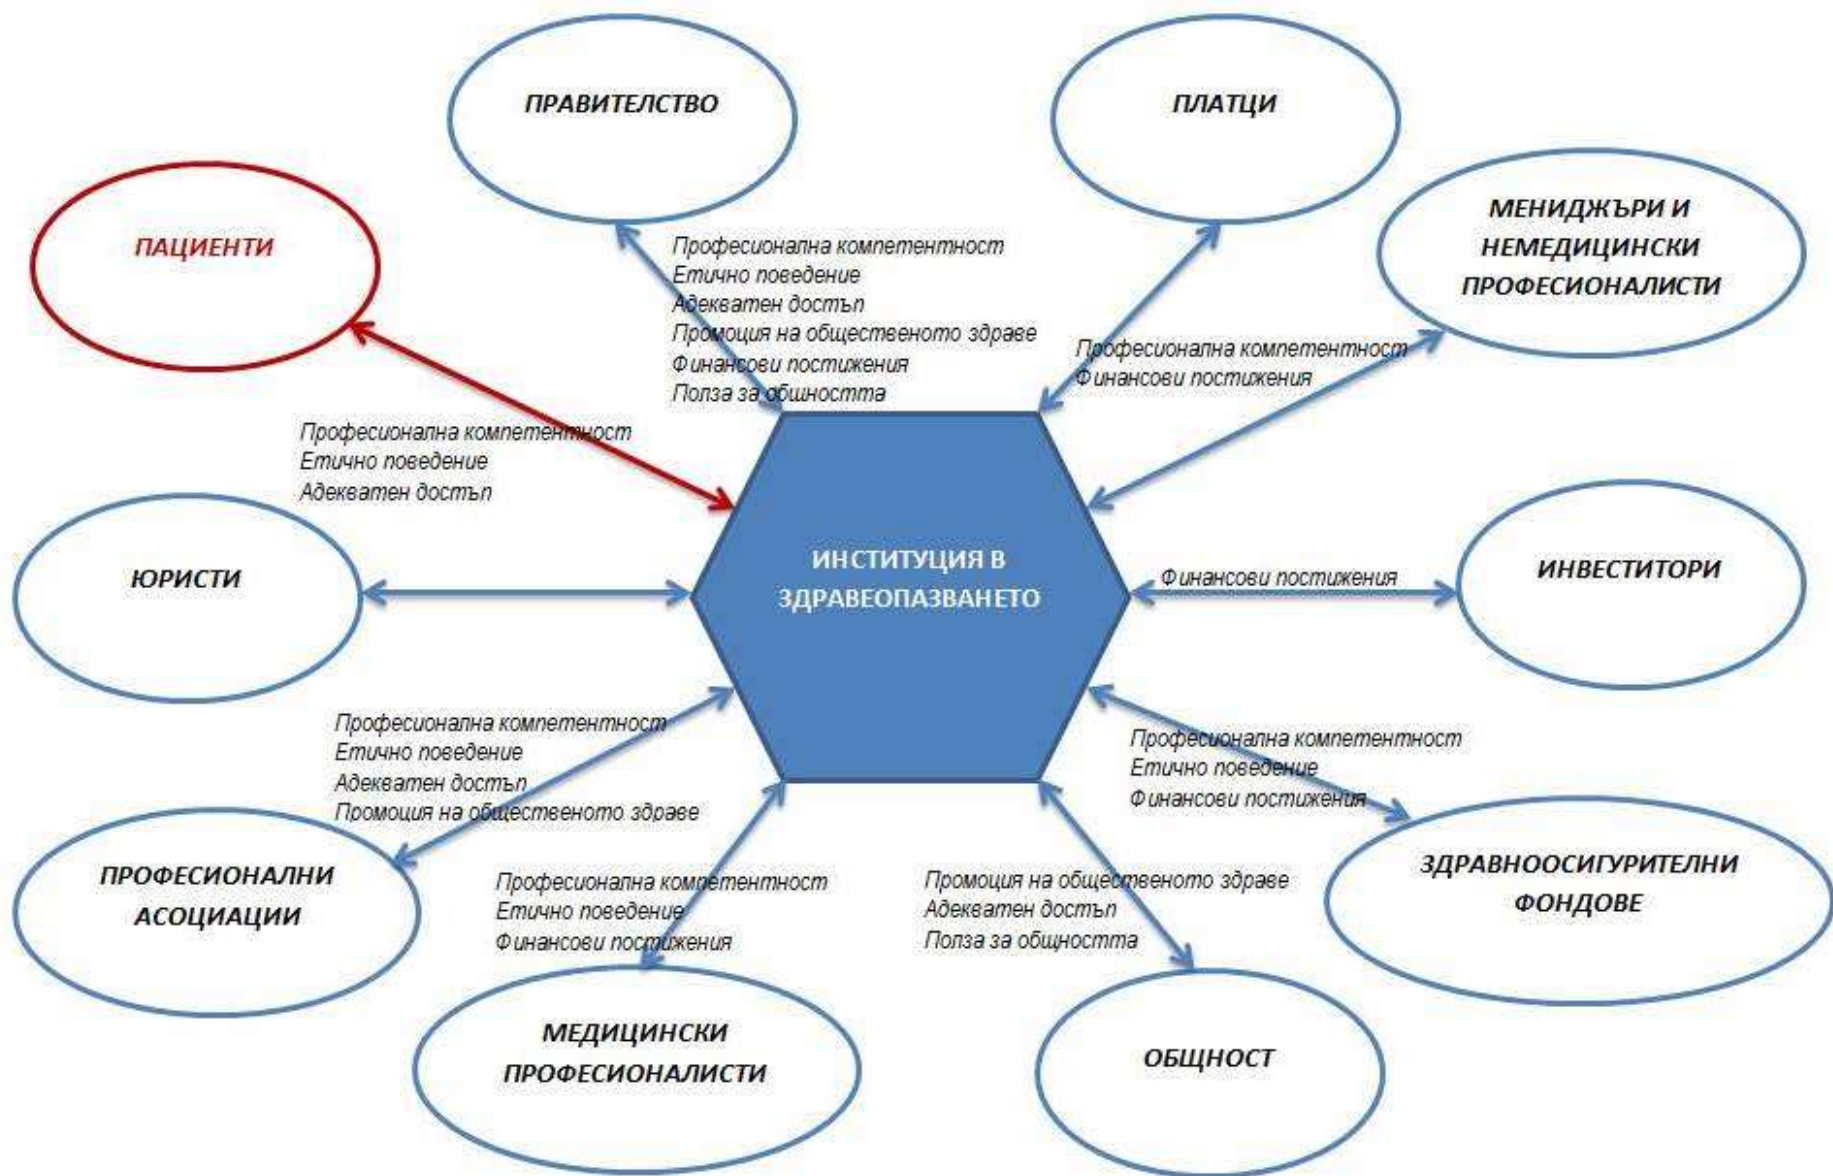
ПРАВИТЕЛСТВО

ПЛАТЦИ

ПАЦИЕНТИ

МЕНИДЖЪРИ И НЕМЕДИЦИНСКИ ПРОФЕСИОНАЛИСТИ

Професионална компетентност
Етично поведение
Адекватен достъп
Промоция на общественото здраве
Финансови постижения
Полза за общността

Професионална компетентност
Финансови постижения

Професионална компетентност
Етично поведение
Адекватен достъп

ЮРИСТИ

ИНСТИТУЦИЯ В ЗДРАВЕОПАЗВАНЕТО

Финансови постижения

ИНВЕСТИТОРИ

Професионална компетентност
Етично поведение
Адекватен достъп
Промоция на общественото здраве

Професионална компетентност
Етично поведение
Финансови постижения

ПРОФЕСИОНАЛНИ АСОЦИАЦИИ

Професионална компетентност
Етично поведение
Финансови постижения

Промоция на общественото здраве
Адекватен достъп
Полза за общността

ЗДРАВНООСИГУРИТЕЛНИ ФОНДОВЕ

МЕДИЦИНСКИ ПРОФЕСИОНАЛИСТИ

ОБЩНОСТ